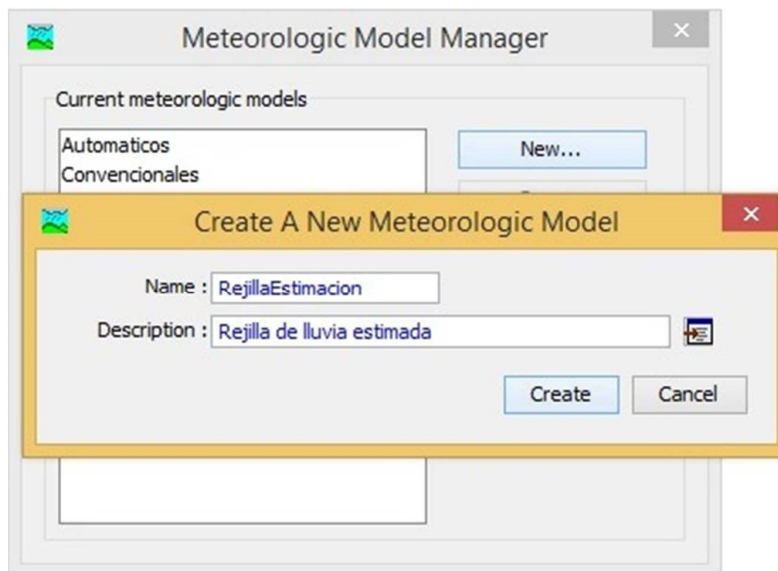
Meteorologic Model Manager

Current meteorologic models

Automaticos
Convencionales

New...

Create A New Meteorologic Model

Name : RejillaEstimacion

Description : Rejilla de lluvia estimada

Create

Cancel